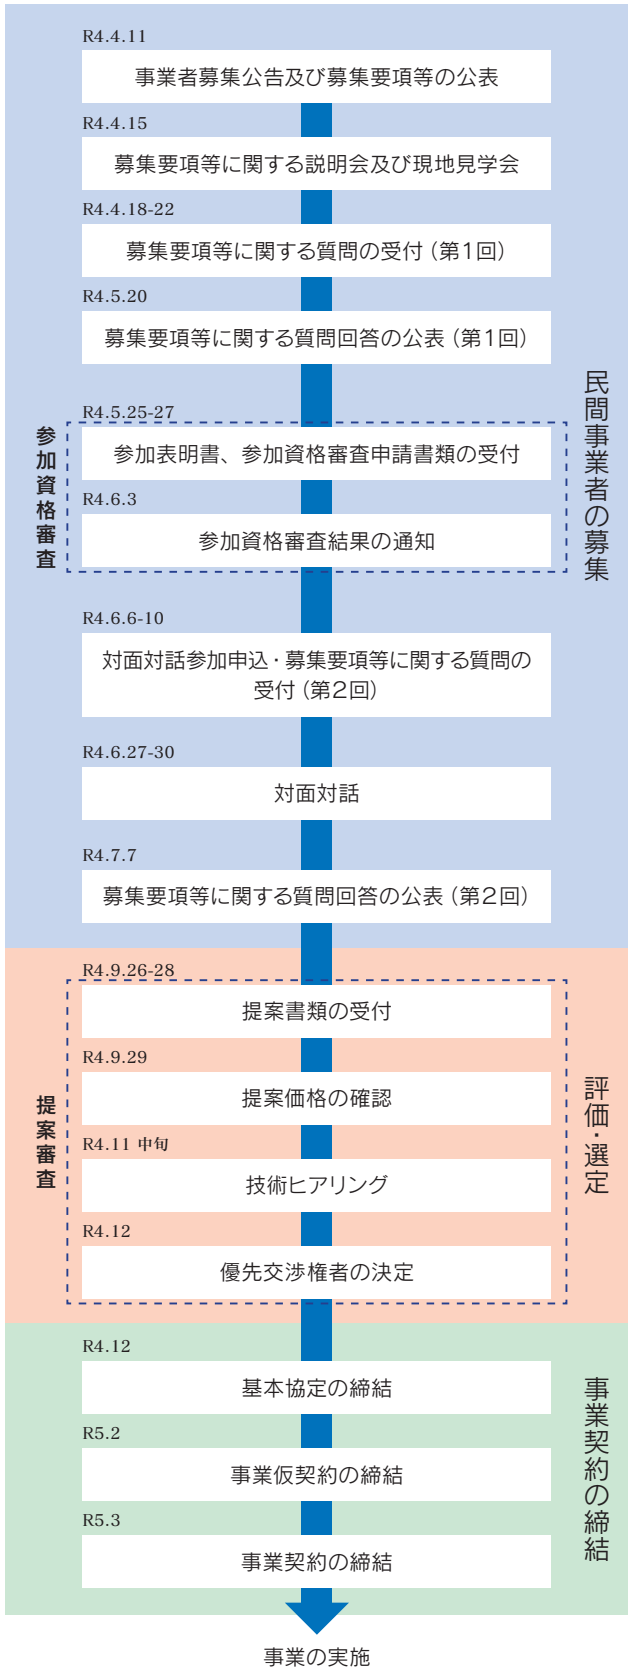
R4.4.11
事業者募集公告及び募集要項等の公表

R4.4.15
募集要項等に関する説明会及び現地見学会

R4.4.18-22
募集要項等に関する質問の受付（第1回）

R4.5.20
募集要項等に関する質問回答の公表（第1回）

参加資格審査

R4.5.25-27
参加表明書、参加資格審査申請書類の受付

R4.6.3
参加資格審査結果の通知

民間事業者の募集

R4.6.6-10
対面対話参加申込・募集要項等に関する質問の受付（第2回）

R4.6.27-30
対面対話

R4.7.7
募集要項等に関する質問回答の公表（第2回）

提案審査

R4.9.26-28
提案書類の受付

R4.9.29
提案価格の確認

R4.11 中旬
技術ヒアリング

R4.12
優先交渉権者の決定

評価・選定

R4.12
基本協定の締結

R5.2
事業仮契約の締結

R5.3
事業契約の締結

事業契約の締結

事業の実施